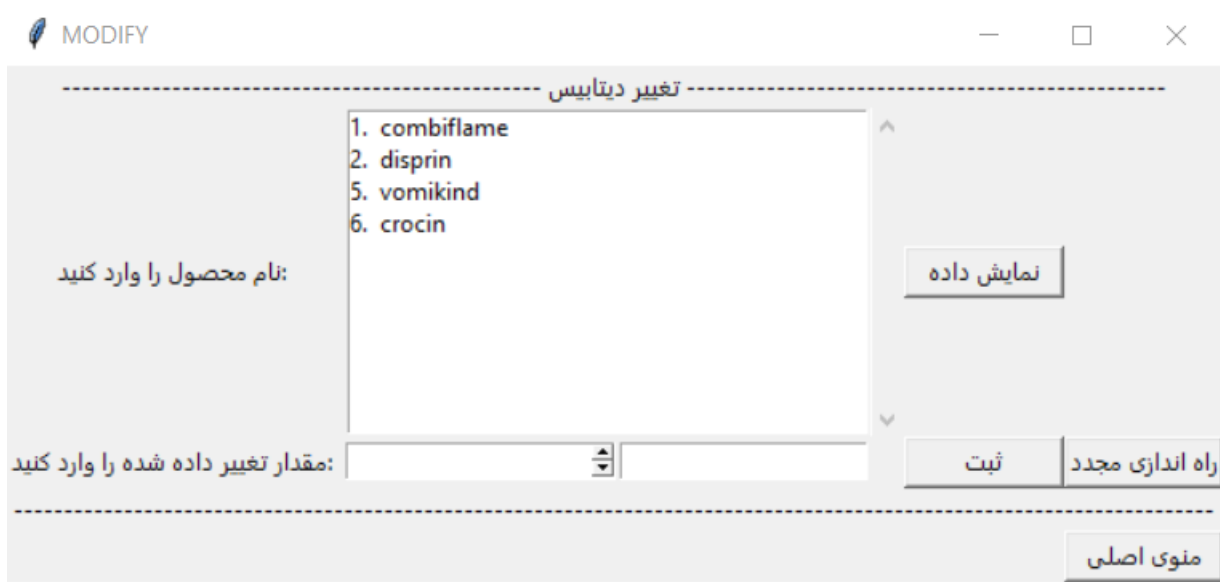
MODIFY

---------------------------------------------- تغییر دیتابیس ----------------------------------------------

1. combiflame
2. disprin
5. vomikind
6. crocin

:نام محصول را وارد کنید

نمایش داده

:مقدار تغییر داده شده را وارد کنید

ثبت

راه اندازی مجدد

------------------------------------------------------------------------------------------------------------

منوی اصلی